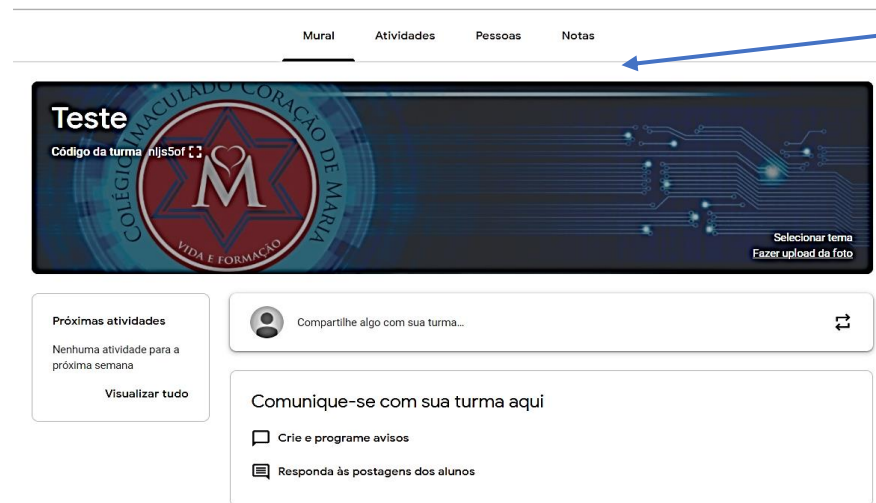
Mural Atividades Pessoas Notas

Teste
Código da turma nljs5of

COLÉGIO IMACULADO CORAÇÃO DE MARIA
M
VIDA E FORMAÇÃO

Selecionar tema
Fazer upload da foto

Próximas atividades
Nenhuma atividade para a próxima semana
Visualizar tudo

Compartilhe algo com sua turma...

Comunique-se com sua turma aqui
Crie e programe avisos
Responda às postagens dos alunos